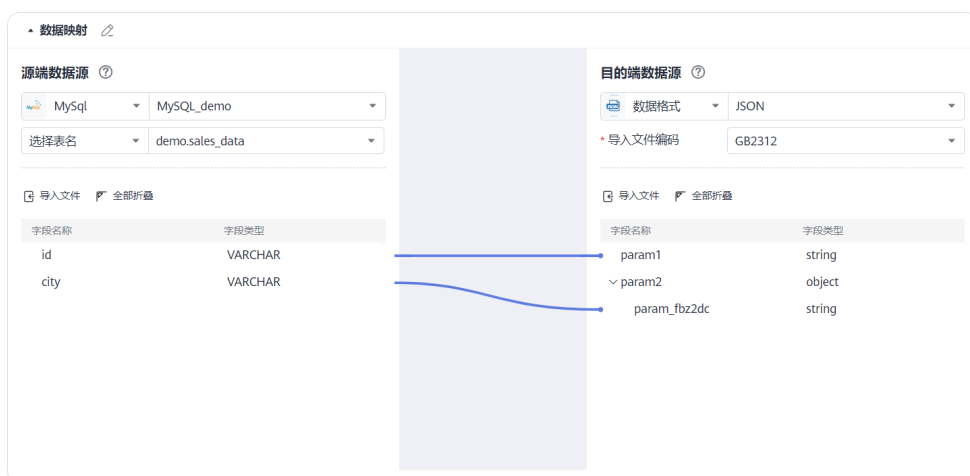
数据映射

源端数据源

MySql | MySQL_demo

选择表名 | demo.sales_data

导入文件 全部折叠

| 字段名称 | 字段类型 |
|---|---|
| id | VARCHAR |
| city | VARCHAR |

目的端数据源

数据格式 | JSON

* 导入文件编码 | GB2312

导入文件 全部折叠

| 字段名称 | 字段类型 |
|---|---|
| param1 | string |
| param2 | object |
| param_fbz2dc | string |